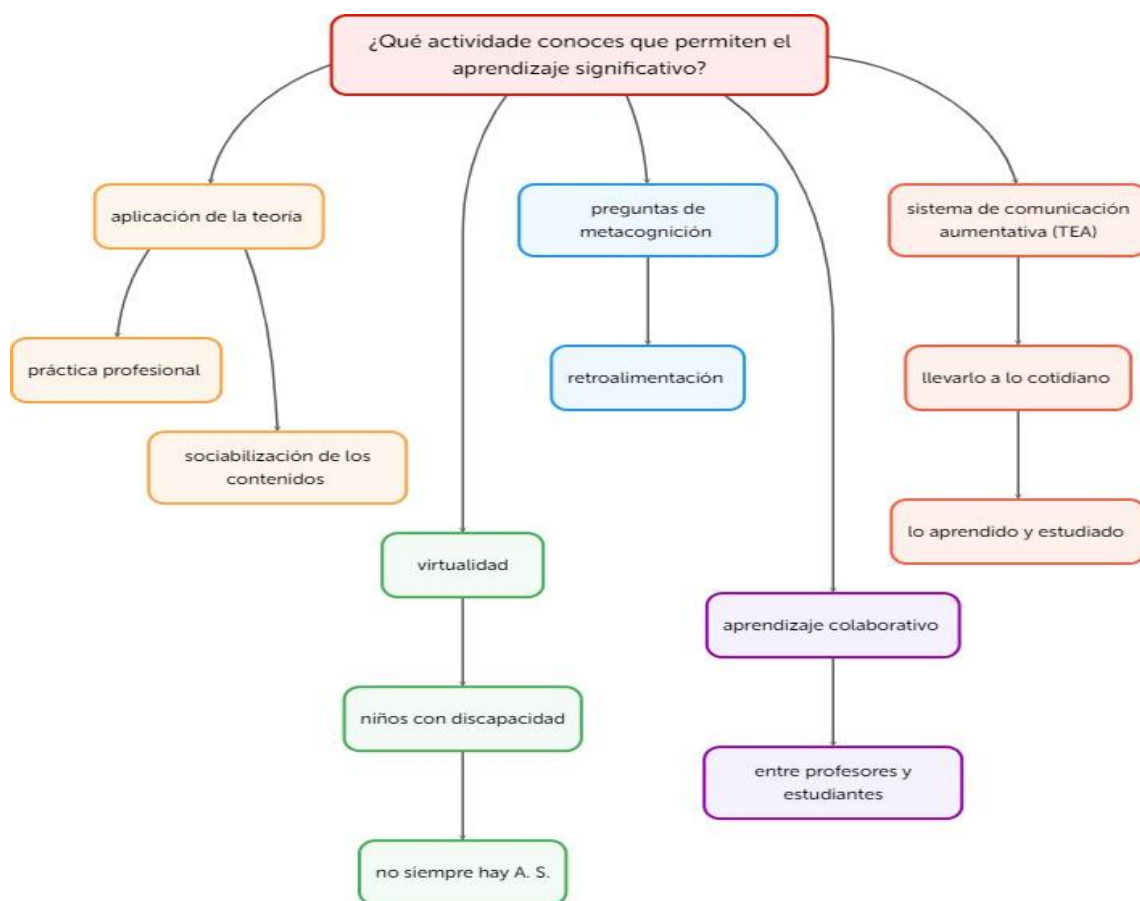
¿Qué actividade conoces que permiten el aprendizaje significativo?

aplicación de la teoria

práctica profesional

sociabilización de los contenidos

virtualidad

niños con discapacidad

no siempre hay A. S.

preguntas de metacognición

retroalimentación

aprendizaje colaborativo

entre profesores y estudiantes

sistema de comunicación aumentativa (TEA)

llevarlo a lo cotidiano

lo aprendido y estudiado